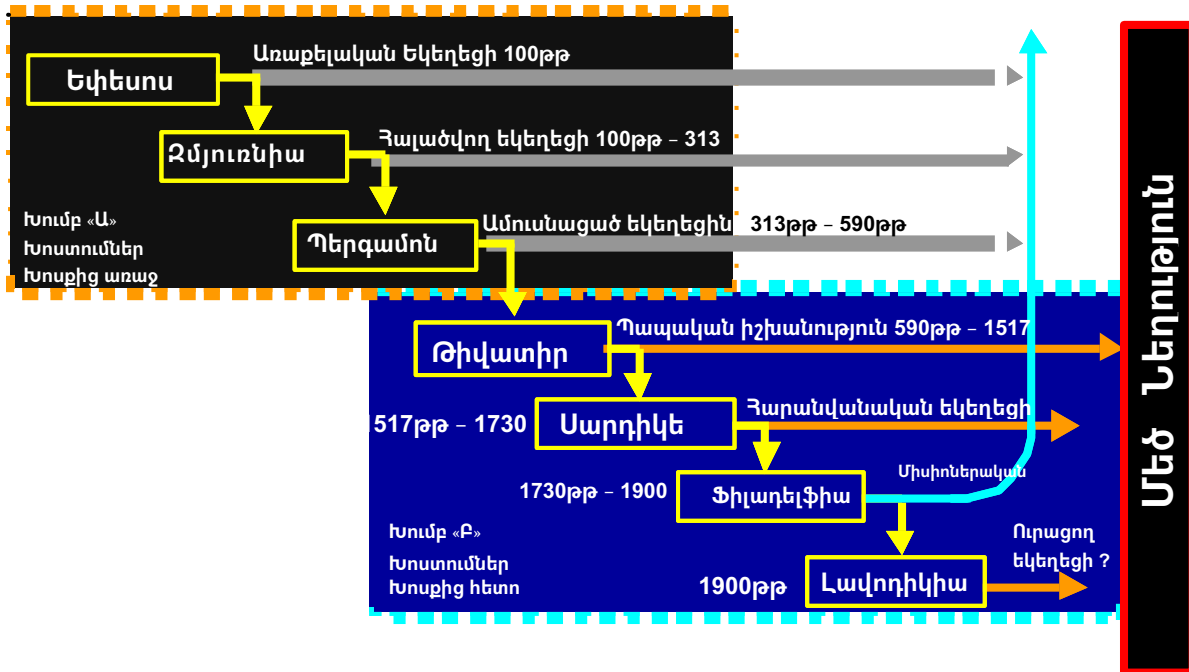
Եփեսոս

Առաքելական եկեղեցի 100թթ

Զմյուռնիա

Հալածվող եկեղեցի 100թթ – 313

Խումբ «Ա»
Խոստումներ
Խոսքից առաջ

Պերգամոն

Ամուսնացած եկեղեցին 313թթ – 590թթ

Թիվատիր

Պապական իշխանություն 590թթ – 1517

1517թթ – 1730

Սարդիկե

Հարանվանական եկեղեցի

1730թթ – 1900

Ֆիլադելֆիա

Միսիոներական

Խումբ «Բ»
Խոստումներ
Խոսքից հետո

1900թթ

Լավոդիկիա

Ուրացող
եկեղեցի ?

Մեծ Նեղություն